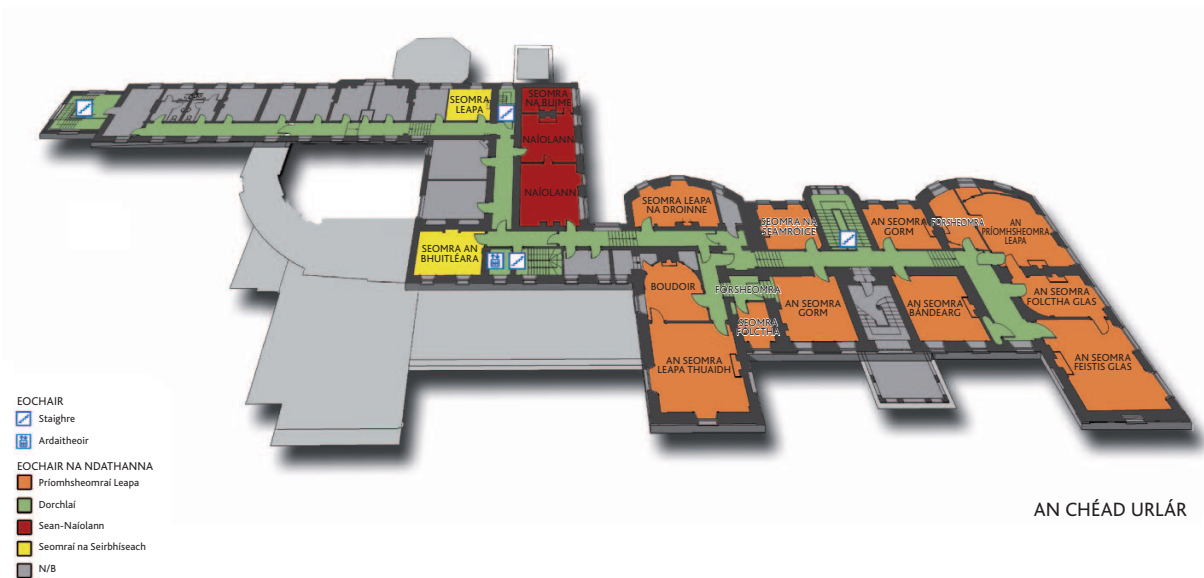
SEOMRA LEAPA

SEOMRA NA BUIME

NAÍOLANN

NAÍOLANN

SEOMRA AN BHUITLÉARA

SEOMRA LEAPA NA DROINNE

SEOMRA NA SEAMRÓICE

AN SEOMRA GORM

FORSHEOMRA

AN PRÍOMHSHEOMRA LEAPA

BOUDOIR

FORSHEOMRA

AN SEOMRA GORM

SEOMRA FOLCTHA

AN SEOMRA BÁNDEARG

AN SEOMRA FOLCTHA GLAS

AN SEOMRA LEAPA THUAIDH

AN SEOMRA FEISTIS GLAS

EOCHAIR
Staighre
Ardaitheoir

EOCHAIR NA NDATHANNA
Príomhsheomraí Leapa
Dorchlaí
Sean-Naíolann
Seomraí na Seirbhíseach
N/B

AN CHÉAD URLÁR